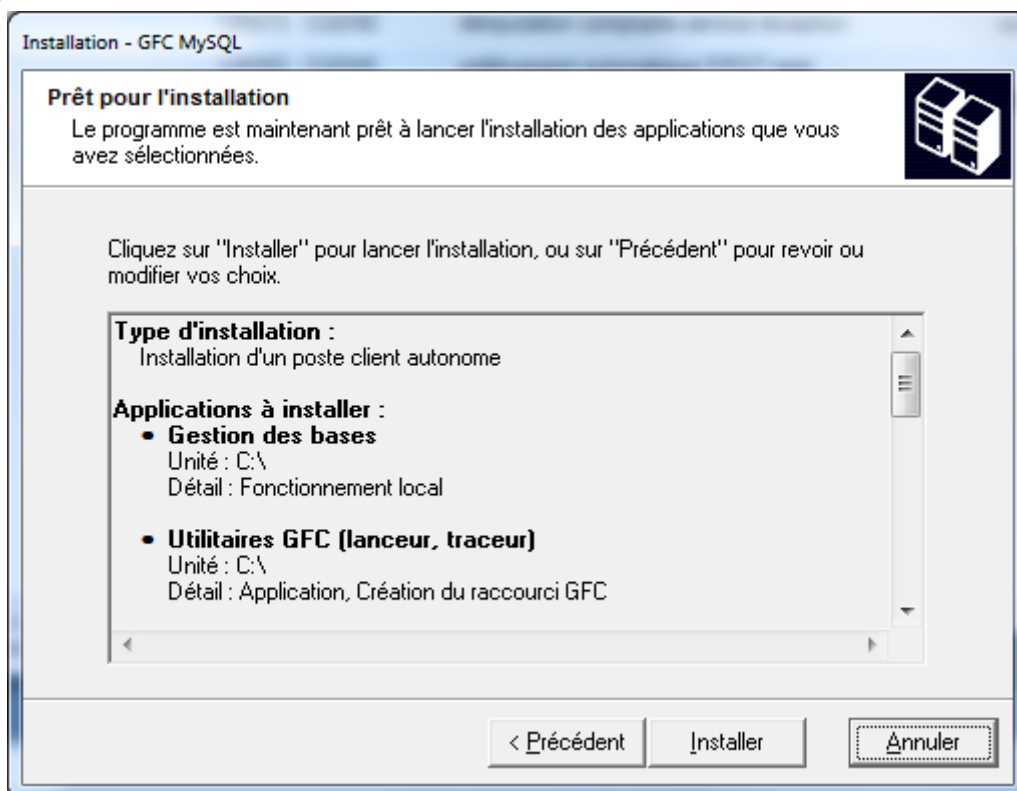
Installation - GFC MySQL

Prêt pour l'installation

Le programme est maintenant prêt à lancer l'installation des applications que vous avez sélectionnées.

Cliquez sur "Installer" pour lancer l'installation, ou sur "Précédent" pour revoir ou modifier vos choix.

Type d'installation :
Installation d'un poste client autonome

Applications à installer :
• Gestion des bases
Unité : C:\
Détail : Fonctionnement local

• Utilitaires GFC (lanceur, traceur)
Unité : C:\
Détail : Application, Création du raccourci GFC

< Précédent | Installer | Annuler